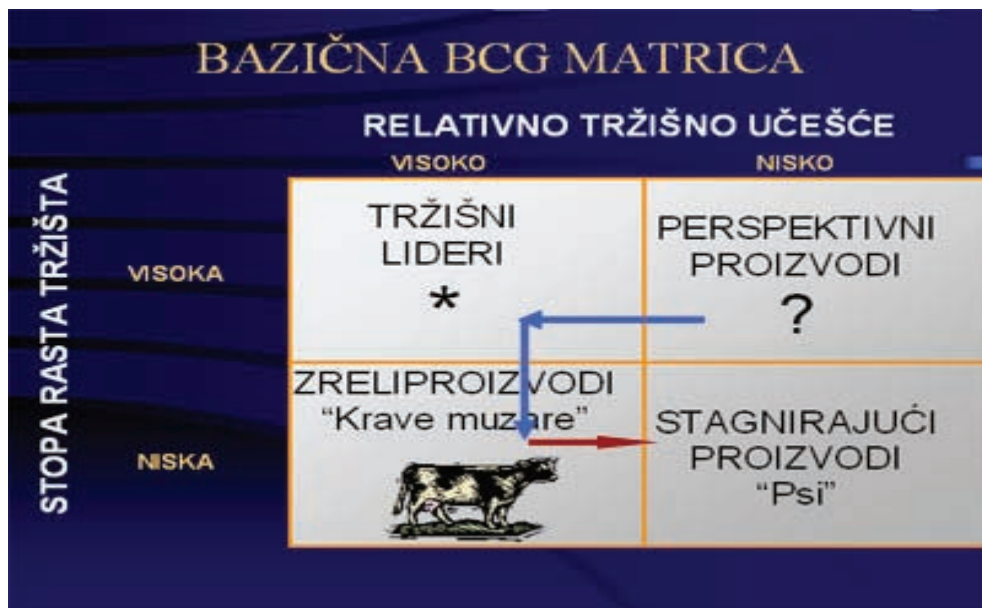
BAZIČNA BCG MATRICA

RELATIVNO TRŽIŠNO UČEŠĆE

VISOKO

NISKO

STOPA RASTA TRŽIŠTA

VISOKA

NISKA

| | | |
|---|---|---|
| VISOKA | TRŽIŠNI LIDERI * | PERSPEKTIVNI PROIZVODI ? |
| NISKA | ZRELIPROIZVODI "Krave muzare" | STAGNIRAJUĆI PROIZVODI "Psi" |